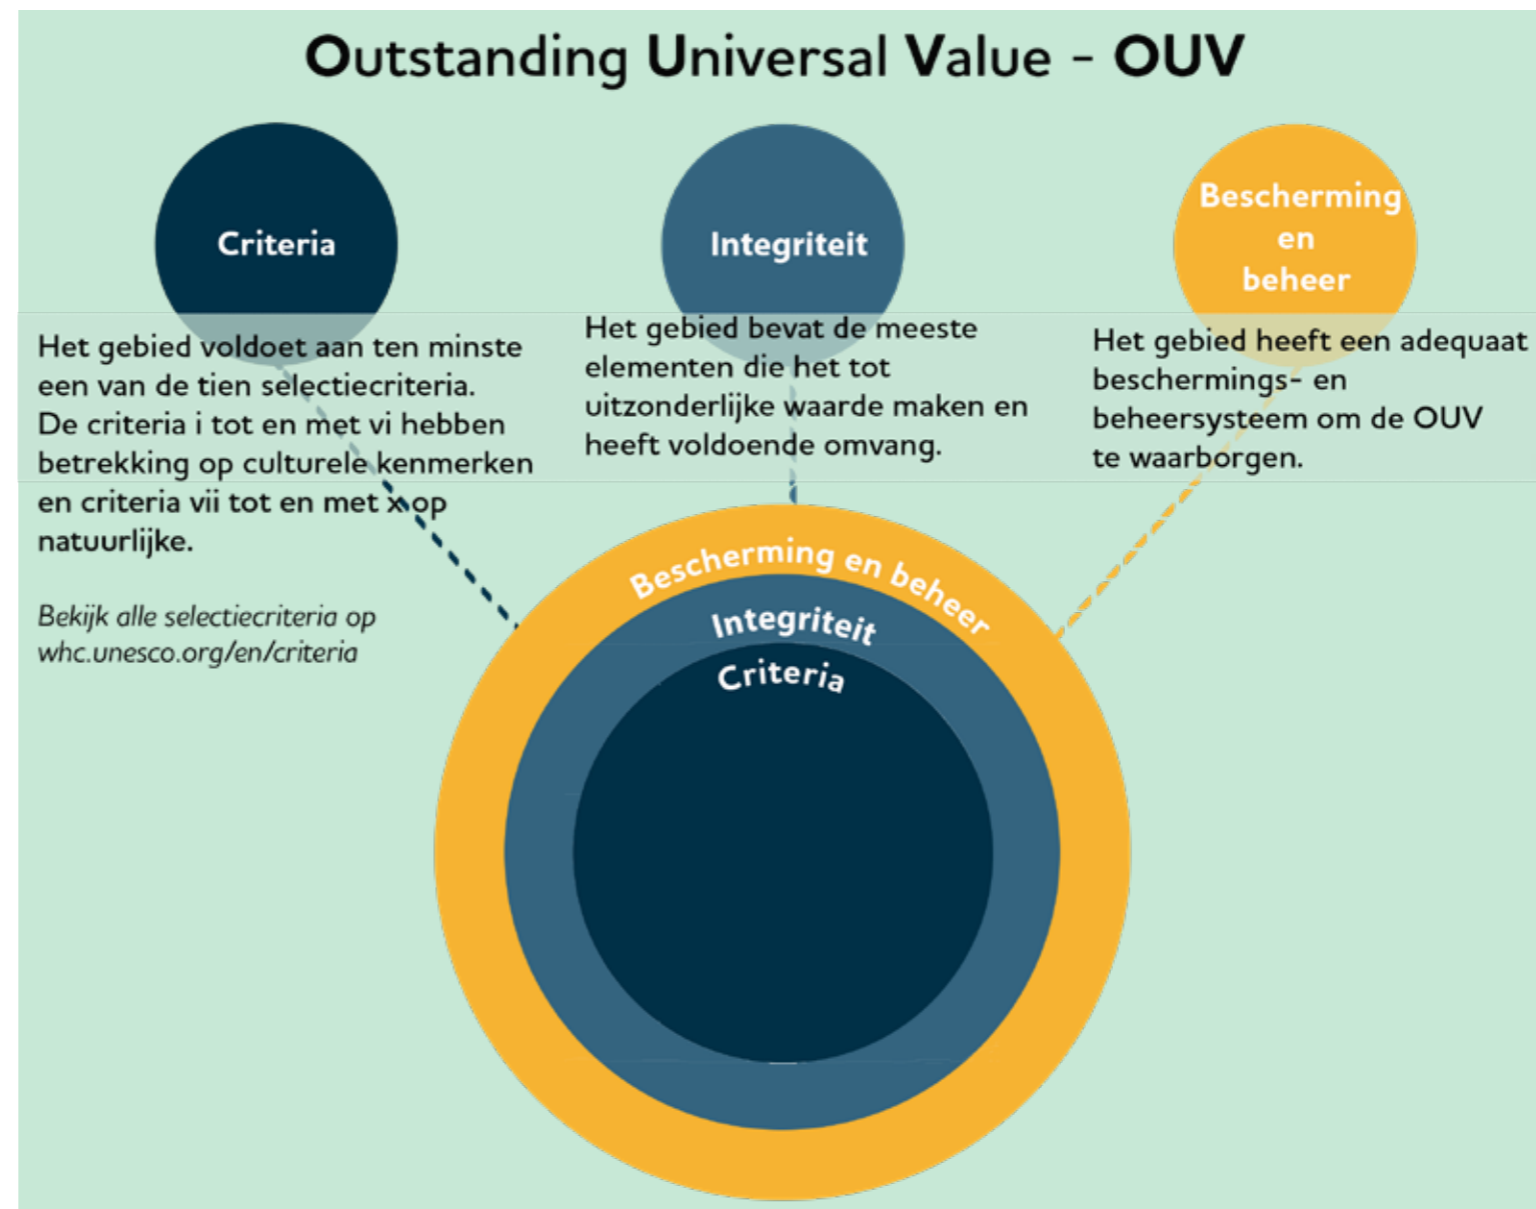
Outstanding Universal Value - OUV

Criteria

Het gebied voldoet aan ten minste een van de tien selectiecriteria. De criteria i tot en met vi hebben betrekking op culturele kenmerken en criteria vii tot en met x op natuurlijke.

Bekijk alle selectiecriteria op whc.unesco.org/en/criteria

Integriteit

Het gebied bevat de meeste elementen die het tot uitzonderlijke waarde maken en heeft voldoende omvang.

Bescherming en beheer

Het gebied heeft een adequaat beschermings- en beheersysteem om de OUV te waarborgen.

Bescherming en beheer

Integriteit

Criteria